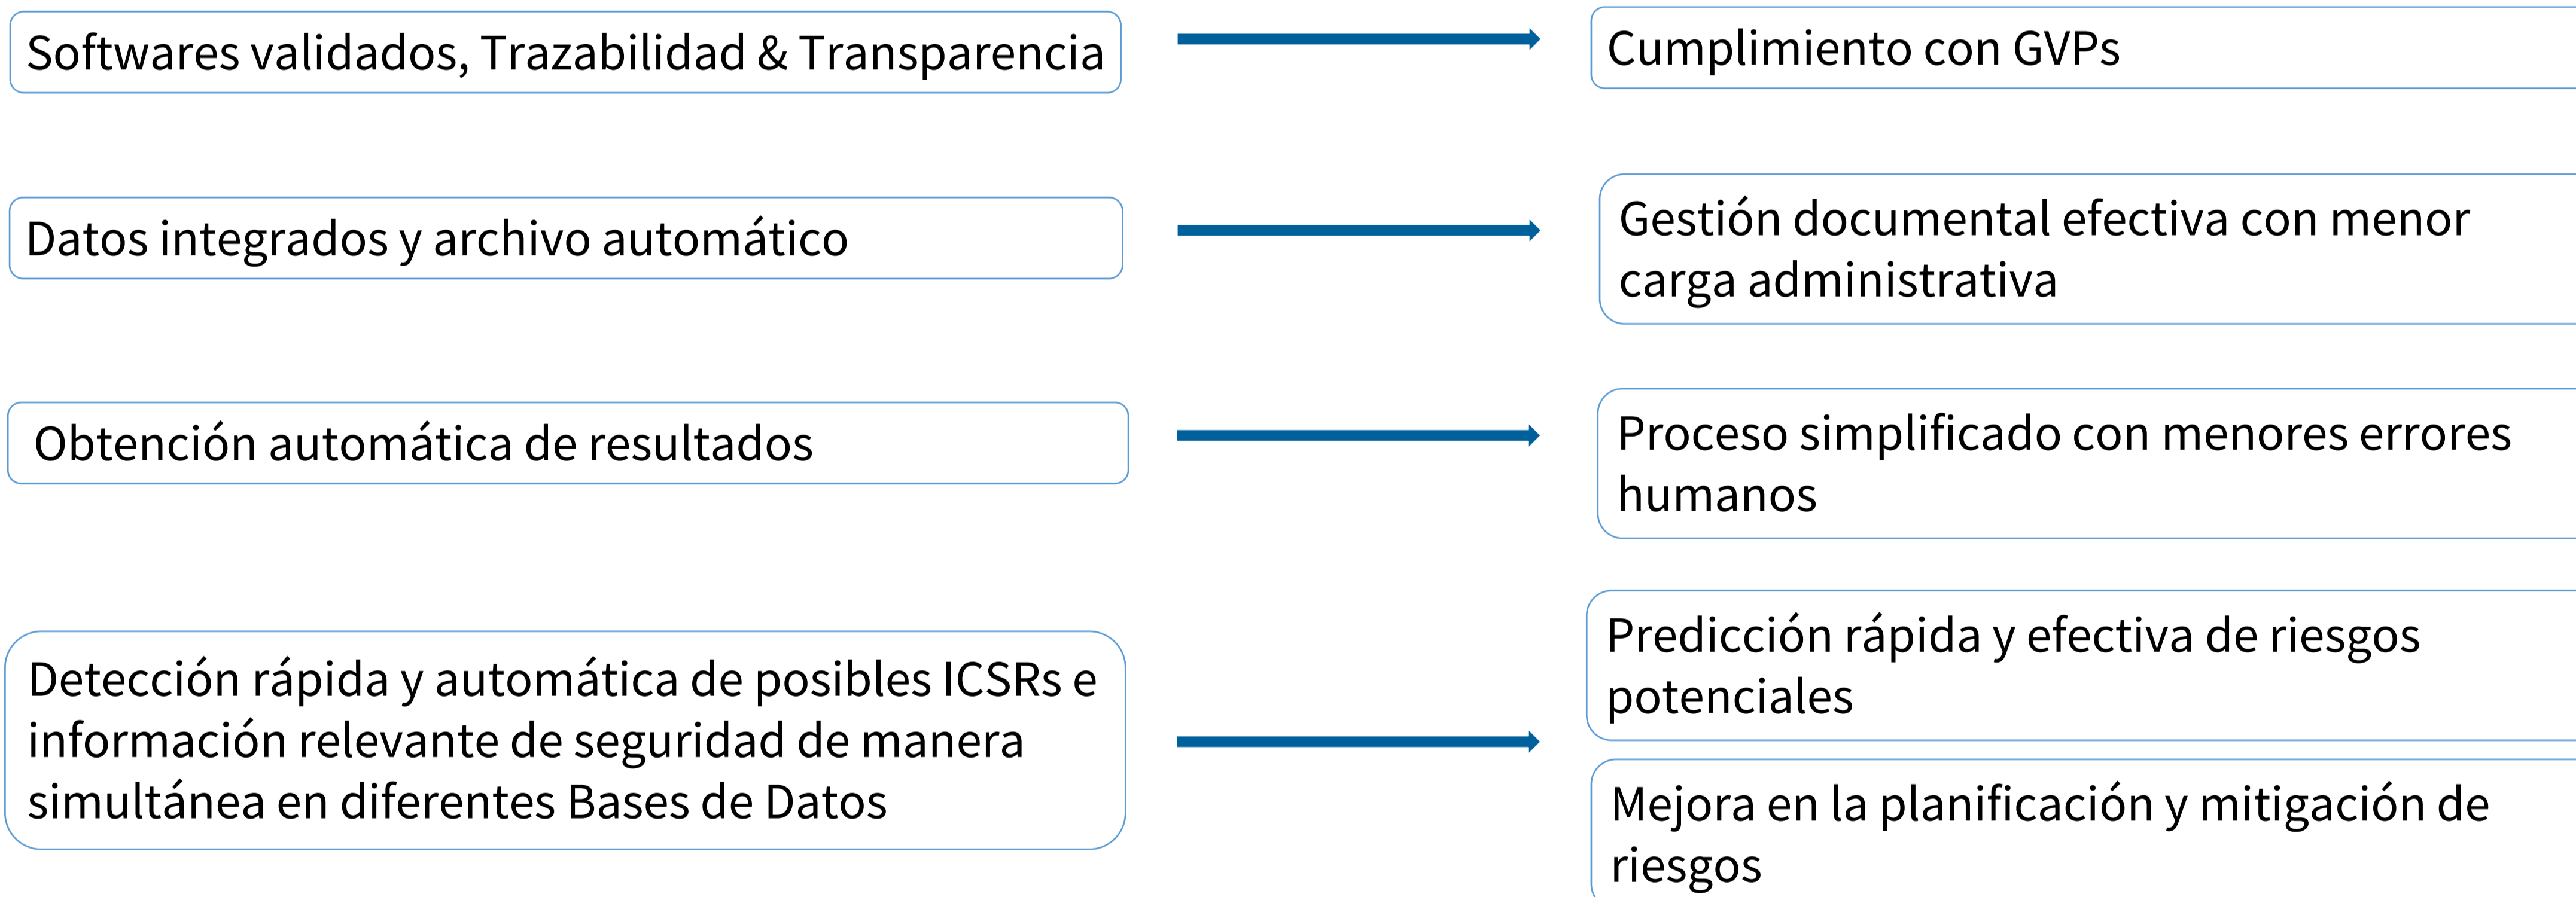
Softwares validados, Trazabilidad & Transparencia

Cumplimiento con GVPs

Datos integrados y archivo automático

Gestión documental efectiva con menor carga administrativa

Obtención automática de resultados

Proceso simplificado con menores errores humanos

Detección rápida y automática de posibles ICSRs e información relevante de seguridad de manera simultánea en diferentes Bases de Datos

Predicción rápida y efectiva de riesgos potenciales

Mejora en la planificación y mitigación de riesgos